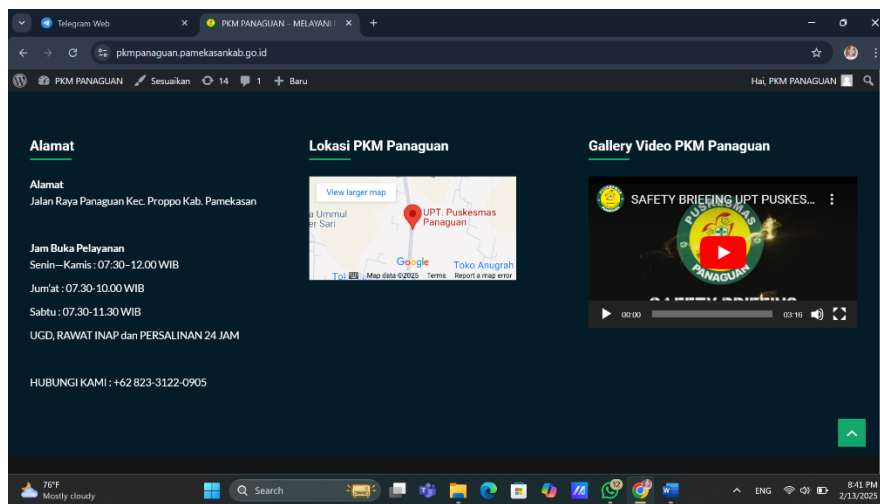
Telegram Web
PKM PANAGUAN – MELAYANI
pkmpanaguan.pamekasankab.go.id
PKM PANAGUAN Sesuaikan 14 1 Baru
Hai, PKM PANAGUAN

Alamat

Alamat
Jalan Raya Panaguan Kec. Proppo Kab. Pamekasan

Jam Buka Pelayanan
Senin—Kamis : 07:30–12.00 WIB

Jum'at : 07.30-10.00 WIB

Sabtu : 07.30-11.30 WIB

UGD, RAWAT INAP dan PERSALINAN 24 JAM

HUBUNGI KAMI : +62 823-3122-0905

Lokasi PKM Panaguan

View larger map
a Ummul
er Sari
UPT. Puskesmas Panaguan
Google
Toko Anugrah
Toi
Map data ©2025 Terms Report a map error

Gallery Video PKM Panaguan

SAFETY BRIEFING UPT PUSKES...
PUSKESMAS
PANAGUAN
SAFETY BRIEFING
00:00
03:16

76°F
Mostly cloudy
Search
ENG
8:41 PM
2/13/2025